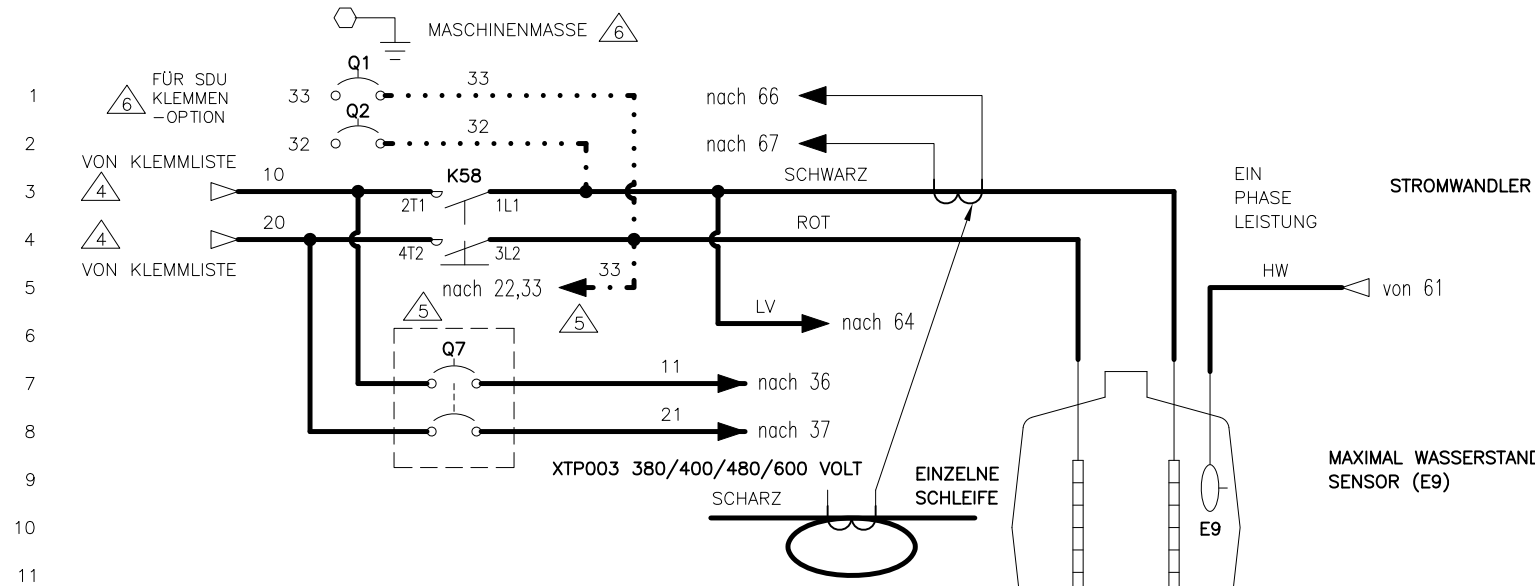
MASCHINENMASSE 6

1
2
3
4
5
6
7
8
9
10
11

6 FÜR SDU KLEMMEN –OPTION

Q1
33
33
Q2
32
32

VON KLEMMLISTE
4
10
20
4
VON KLEMMLISTE

K58
2T1
1L1
4T2
3L2

nach 22,33
33
5

5
Q7
11
nach 36
21
nach 37

nach 66
nach 67
SCHWARZ
ROT
LV
nach 64

EIN PHASE LEISTUNG

STROMWANDLER

HW
von 61

XTP003 380/400/480/600 VOLT
SCHARZ
EINZELNE SCHLEIFE

E9

MAXIMAL WASSERSTAND
SENSOR (E9)